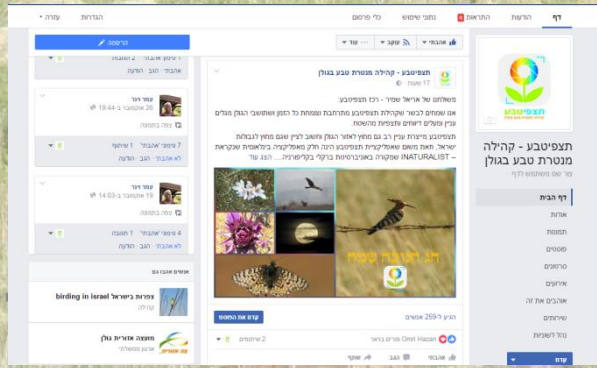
דף הודעות התראות 4 נתוני שימוש כלי פרסום הגדרות עזרה

תצפיטבע - קהילה מנטרת טבע בגולן
צור שם משתמש לדף

דף הבית
אודות
תמונות
מפגשים
סרטונים
אירועים
שיתופים
אוהבים את זה
הערות
נהל לשוניות

קדם

אהבתי עוקב שתף ... עוד

תצפיטבע - קהילה מנטרת טבע בגולן
17 שעות

משולחנו של אריאל שמיר - רכז תצפיטבע:
אנו שמחים לבשר שקהילת תצפיטבע מתרחבת ונצמחת כל הזמן ומשתפי הגולן מגלים עניין ונעלים דיווחים ותצפיות מרתקות.

תצפיטבע מיועדת עניין רב גם מחוץ לאזור הגולן וחשוב לציין שגם מחוץ לגבולות ישראל. ואת משום שאפליקציית תצפיטבע הינה חלק מאפליקציה בינלאומית שנקראת INATURALIST – שמקורה באוניברסיטות בקליפורניה... הצג עוד

חג תנועה שמח

הגיע ל-259 אנשים

קדם את הפוסט

Omri Hacan 2 שיתופים

אהבתי הגב שתף

הרשמה

אנשים אוהבים גם

פורום בשתנות עולמות
ציפורים בישראל birding in israel
קהילה

המועצה אזורית גולן
ארגון ממשלתי